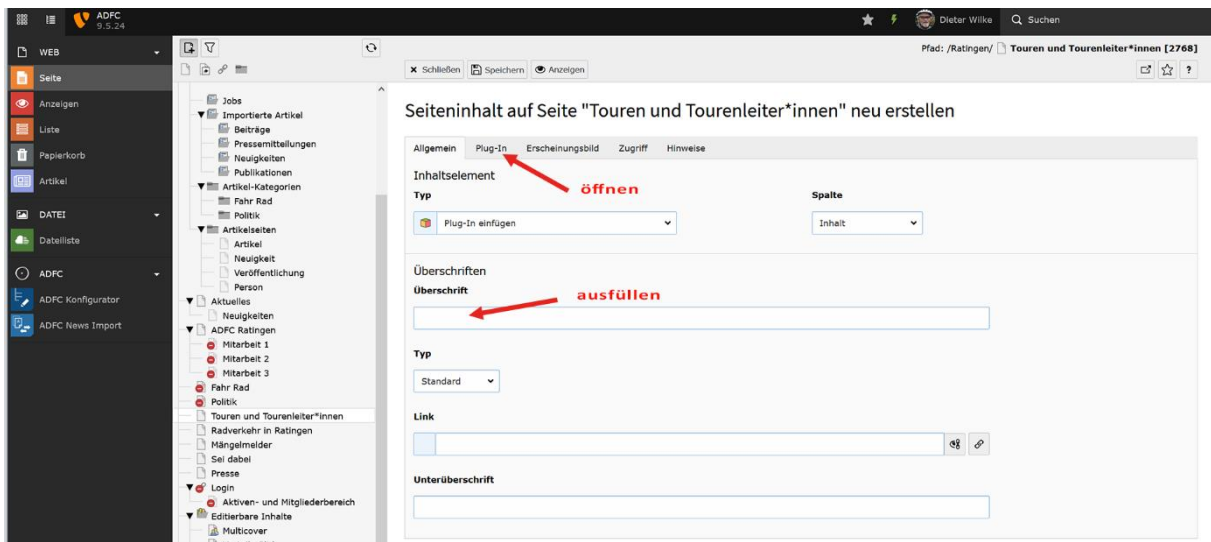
ADFC
9.5.24

Dieter Wilke
Suchen

WEB
Seite
Anzeigen
Liste
Papierkorb
Artikel
DATEI
Dateiliste
ADFC
ADFC Konfigurator
ADFC News Import

Jobs
Importierte Artikel
Beiträge
Pressemitteilungen
Neuigkeiten
Publikationen
Artikel-Kategorien
Fahr Rad
Politik
Artikelseiten
Artikel
Neuigkeit
Veröffentlichung
Person
Aktuelles
Neuigkeiten
ADFC Ratingen
Mitarbeit 1
Mitarbeit 2
Mitarbeit 3
Fahr Rad
Politik
Touren und Tourenleiter*innen
Radverkehr in Ratingen
Mängelmelder
Sei dabei
Presse
Login
Aktiven- und Mitgliederbereich
Editierbare Inhalte
Multicover

Pfad: /Ratingen/ Touren und Tourenleiter*innen [2768]

Schließen Speichern Anzeigen

Seiteninhalt auf Seite "Touren und Tourenleiter*innen" neu erstellen

Allgemein Plug-In Erscheinungsbild Zugriff Hinweise

Inhaltselement
öffnen
Typ
Plug-In einfügen
Spalte
Inhalt

Überschriften
Überschrift
ausfüllen

Typ
Standard

Link

Unterüberschrift